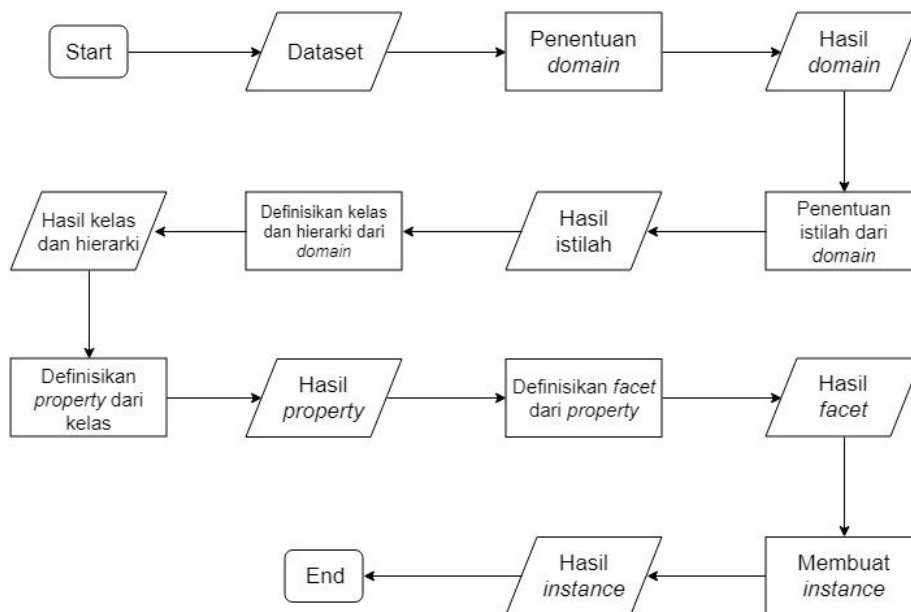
Start

Dataset

Penentuan *domain*

Hasil *domain*

Penentuan istilah dari *domain*

Hasil istilah

Definisikan kelas dan hierarki dari *domain*

Hasil kelas dan hierarki

Definisikan *property* dari kelas

Hasil *property*

Definisikan *facet* dari *property*

Hasil *facet*

Membuat *instance*

Hasil *instance*

End